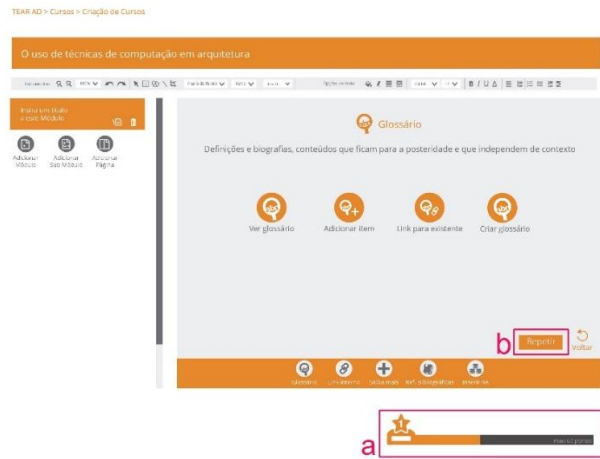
TEAR AD > Cursos > Criação de Cursos

O uso de técnicas de computação em arquitetura

Insira um título a este Módulo

Adicionar Módulo

Adicionar Sub Módulo

Adicionar Página

Glossário

Definições e biografias, conteúdos que ficam para a posteridade e que independem de contexto

Ver glossário

Adicionar item

Link para existente

Criar glossário

b

Repetir

Voltar

Glossário

Link externo

Saiba mais

Ref. e biografias

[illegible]

a

1

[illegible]